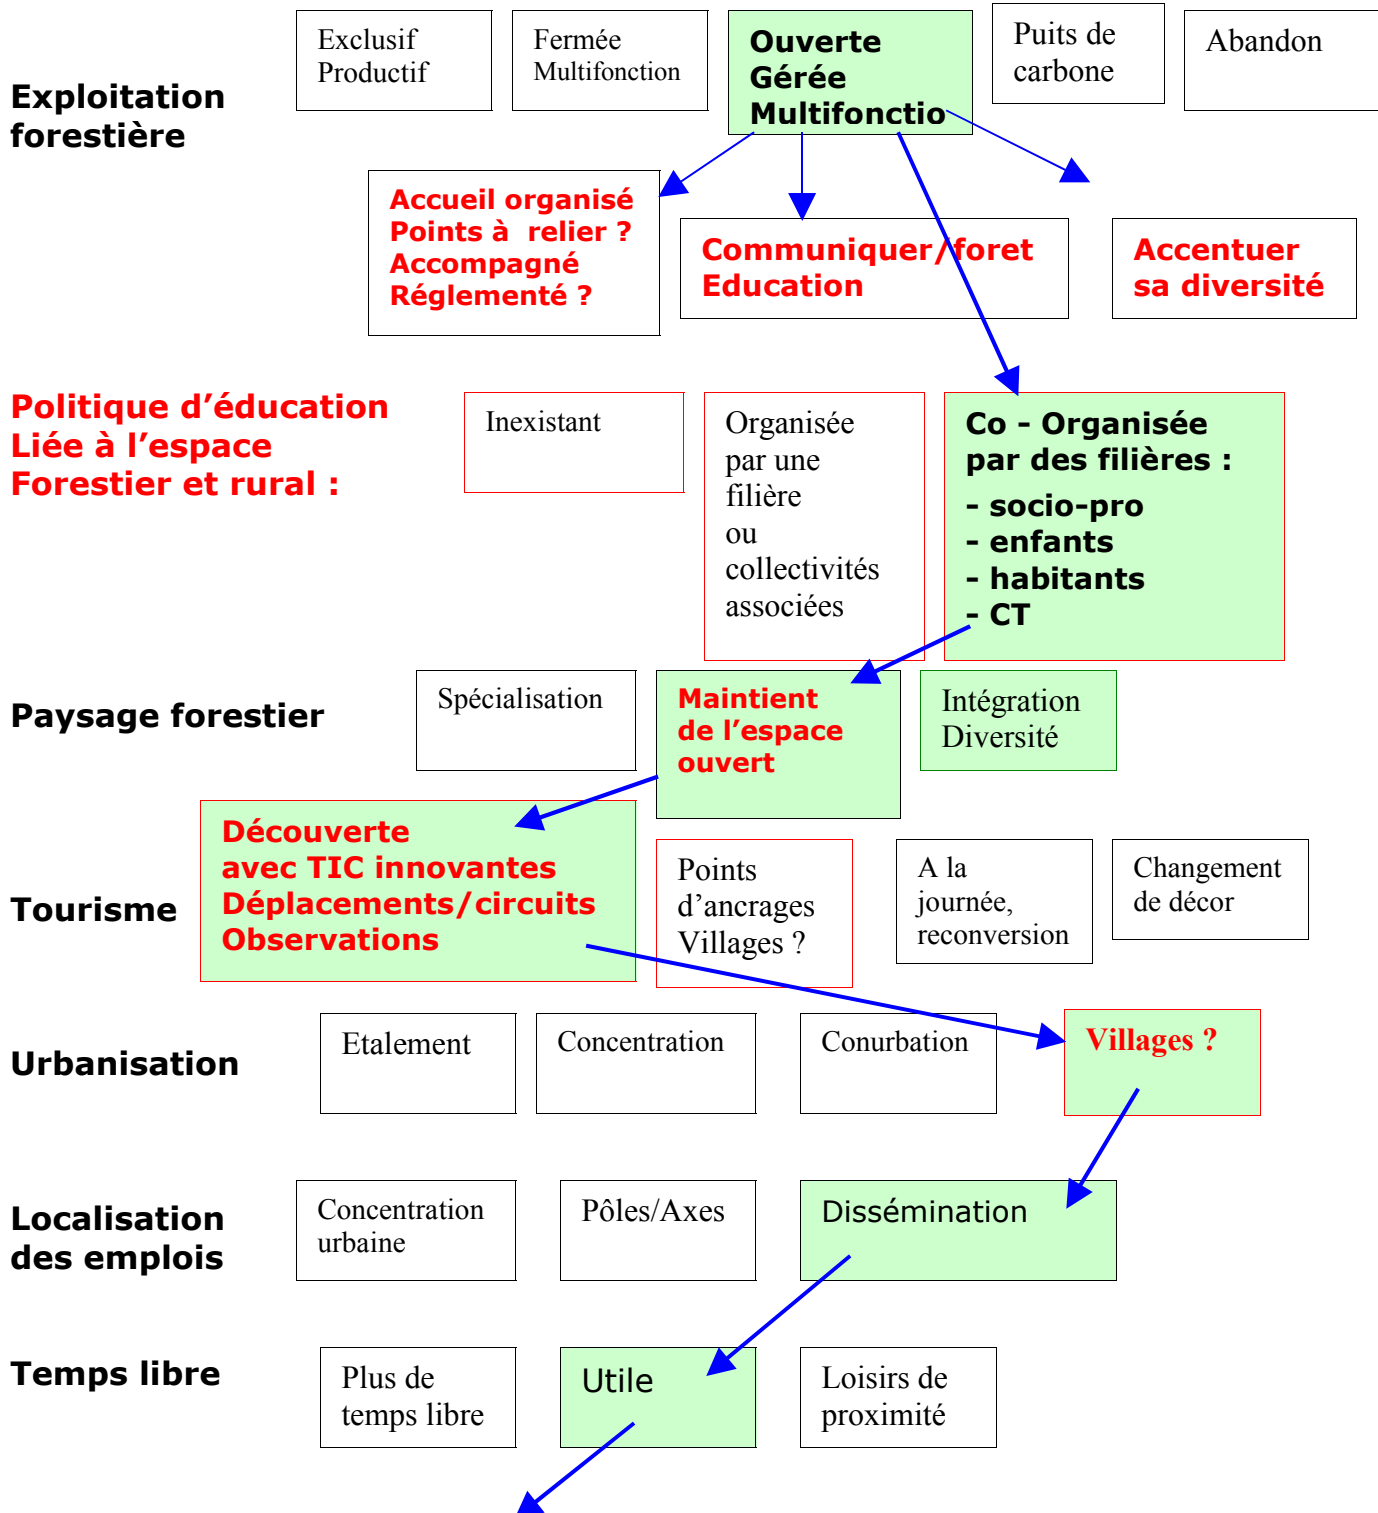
Exploitation forestière

Exclusif Productif

Fermée Multifonction

Ouverte Gérée Multifonctio

Puits de carbone

Abandon

Accueil organisé
Points à relier ?
Accompagné
Réglementé ?

Communiquer/foret
Education

Accentuer sa diversité

Politique d'éducation Liée à l'espace Forestier et rural :

Inexistant

Organisée par une filière ou collectivités associées

Co - Organisée par des filières :
- socio-pro
- enfants
- habitants
- CT

Paysage forestier

Spécialisation

Maintient de l'espace ouvert

Intégration Diversité

Découverte
avec TIC innovantes
Déplacements/circuits
Observations

Tourisme

Points d'ancrages Villages ?

A la journée, reconversion

Changement de décor

Urbanisation

Etalement

Concentration

Conurbation

Villages ?

Localisation des emplois

Concentration urbaine

Pôles/Axes

Dissémination

Temps libre

Plus de temps libre

Utile

Loisirs de proximité